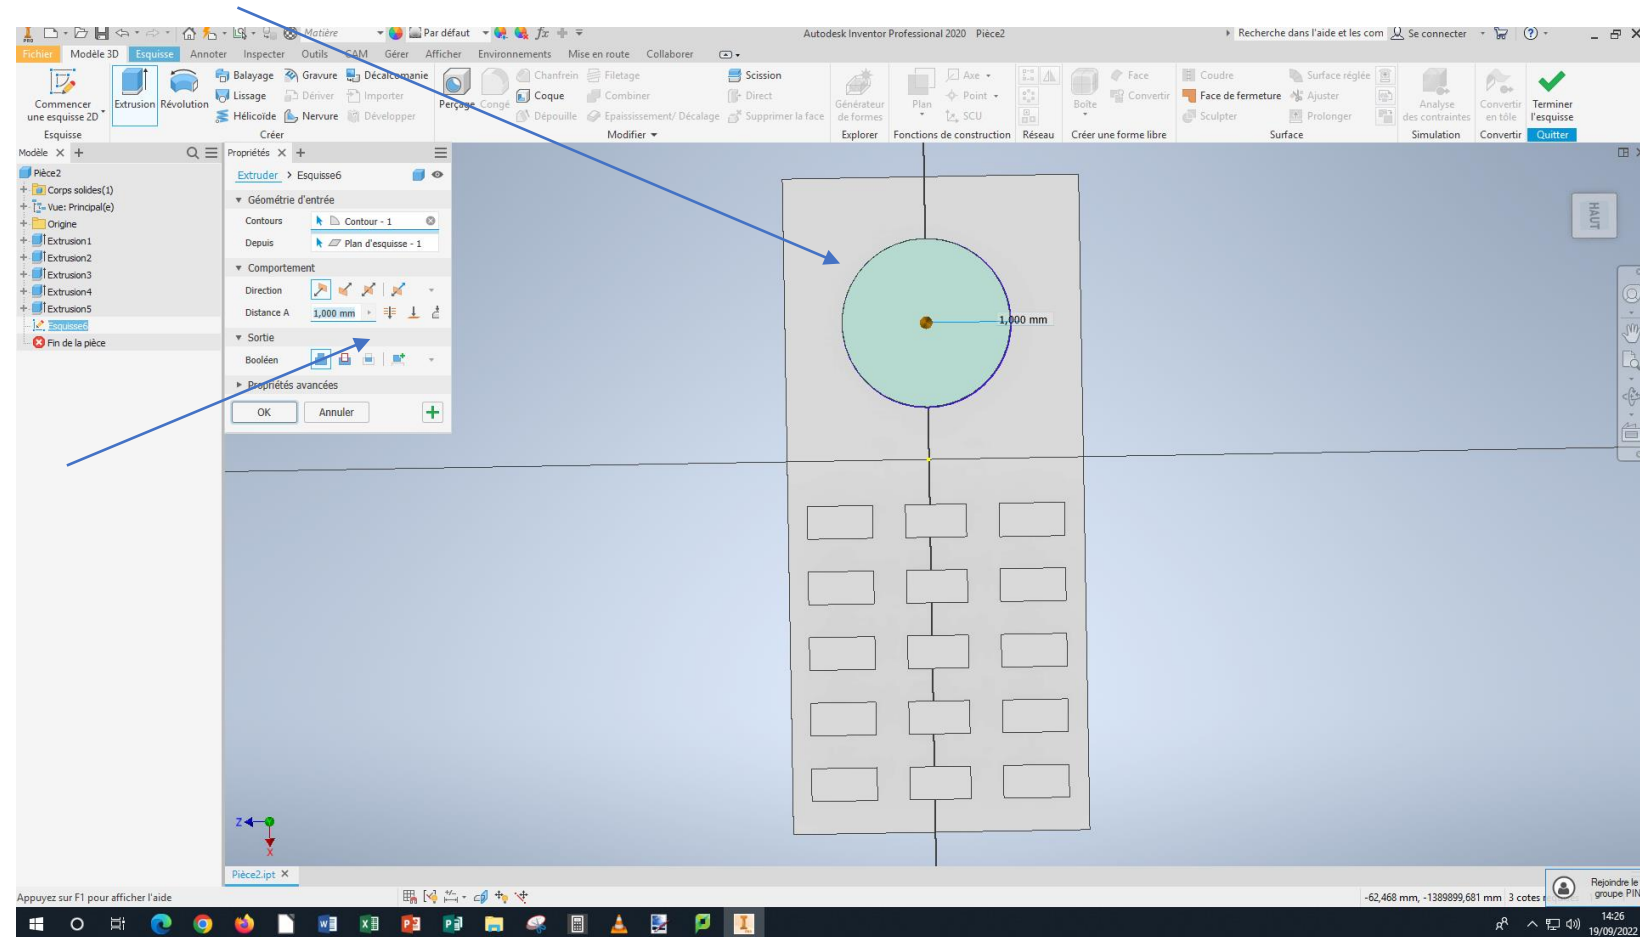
Matière Par défaut $fx$
Autodesk Inventor Professional 2020 Pièce2
Recherche dans l'aide et les com Se connecter

Fichier Modèle 3D Esquisse Annoter Inspecter Outils CAM Gérer Afficher Environnements Mise en route Collaborer

Commencer une esquisse 2D
Esquisse
Extrusion Révolution
Balayage Gravure Décalcomanie
Lissage Dériver Importer
Hélicoïde Nervure Développer
Créer
Perçage Congé
Chanfrein Filetage
Coque Combiner
Dépouille Epaississement/ Décalage
Scission
Direct
Supprimer la face
Modifier
Générateur de formes
Explorer
Plan
Axe
Point
SCU
Fonctions de construction
Réseau
Boîte
Face
Convertir
Créer une forme libre
Coudre
Face de fermeture
Sculpter
Surface réglée
Ajuster
Prolonger
Surface
Analyse des contraintes
Simulation
Convertir en tôle
Convertir
Terminer l'esquisse
Quitter

Modèle
Pièce2
Corps solides(1)
Vue: Principal(e)
Origine
Extrusion1
Extrusion2
Extrusion3
Extrusion4
Extrusion5
Esquisse6
Fin de la pièce

Propriétés
Extruder > Esquisse6
Géométrie d'entrée
Contours Contour - 1
Depuis Plan d'esquisse - 1
Comportement
Direction
Distance A 1,000 mm
Sortie
Booléen
Propriétés avancées
OK Annuler

1,000 mm
HAUT

Pièce2.ipt
Appuyez sur F1 pour afficher l'aide
-62,468 mm, -1389899,681 mm 3 cotes
Rejoindre le groupe PIN
14:26
19/09/2022